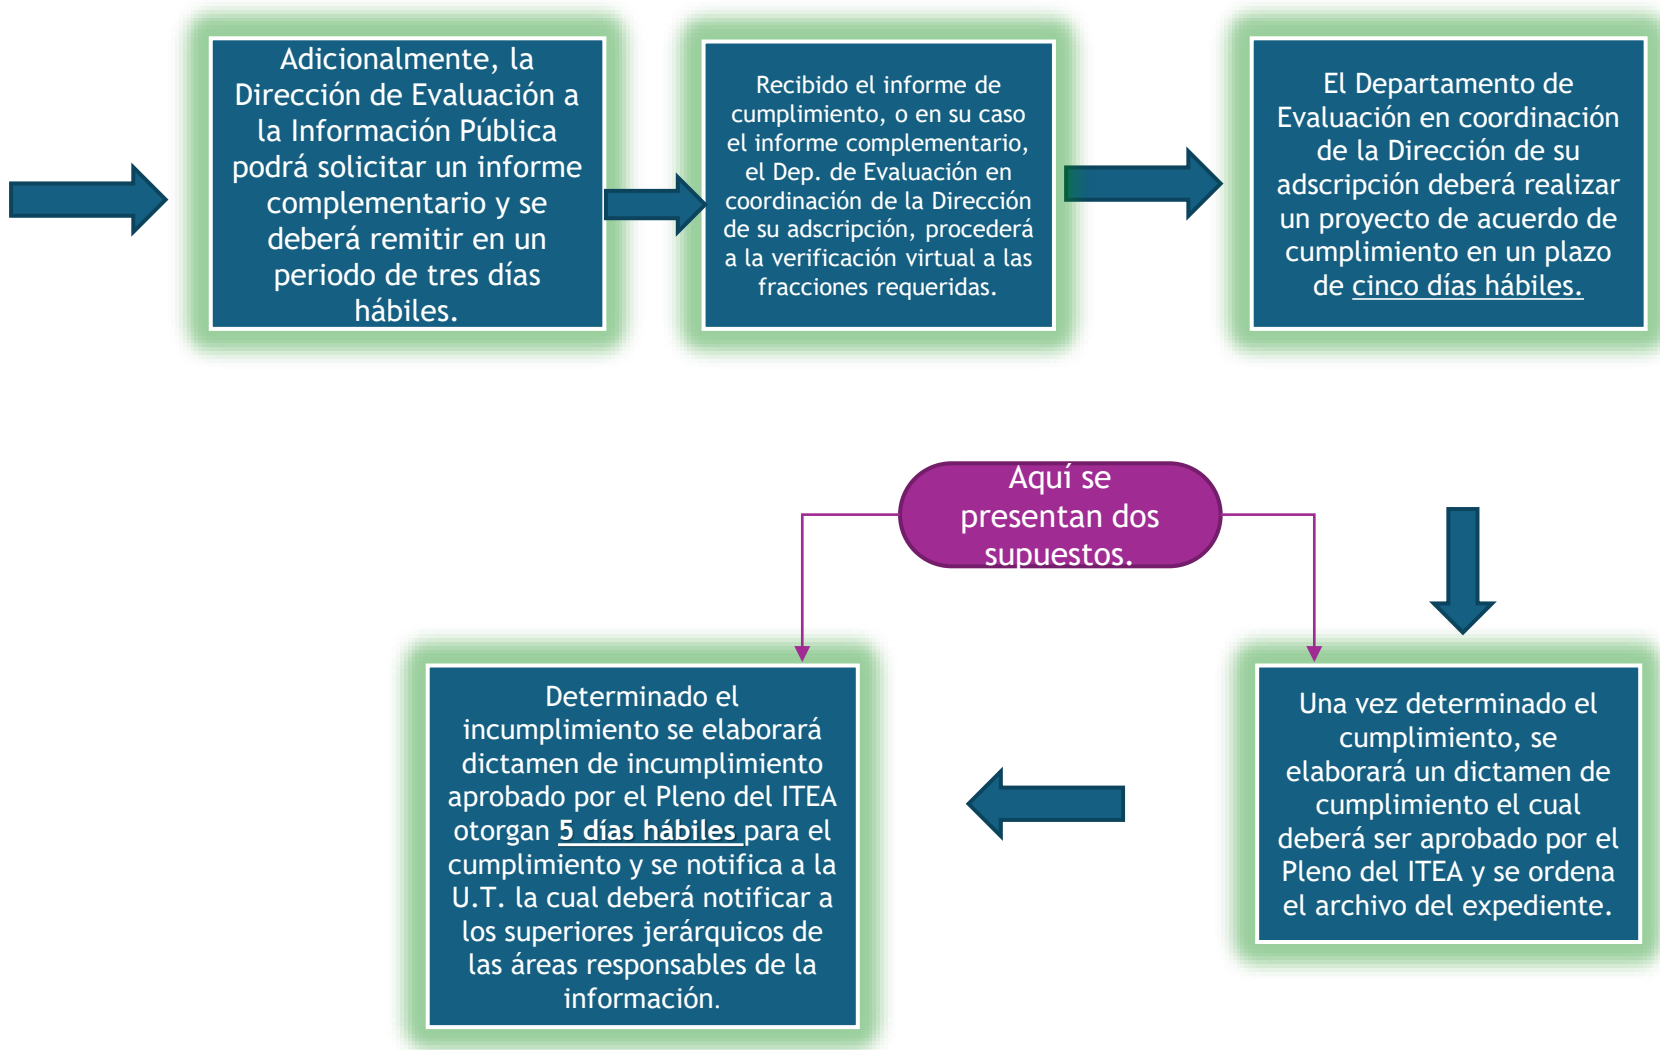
Adicionalmente, la Dirección de Evaluación a la Información Pública podrá solicitar un informe complementario y se deberá remitir en un periodo de tres días hábiles.

Recibido el informe de cumplimiento, o en su caso el informe complementario, el Dep. de Evaluación en coordinación de la Dirección de su adscripción, procederá a la verificación virtual a las fracciones requeridas.

El Departamento de Evaluación en coordinación de la Dirección de su adscripción deberá realizar un proyecto de acuerdo de cumplimiento en un plazo de cinco días hábiles.

Aquí se presentan dos supuestos.

Determinado el incumplimiento se elaborará dictamen de incumplimiento aprobado por el Pleno del ITEA otorgan 5 días hábiles para el cumplimiento y se notifica a la U.T. la cual deberá notificar a los superiores jerárquicos de las áreas responsables de la información.

Una vez determinado el cumplimiento, se elaborará un dictamen de cumplimiento el cual deberá ser aprobado por el Pleno del ITEA y se ordena el archivo del expediente.